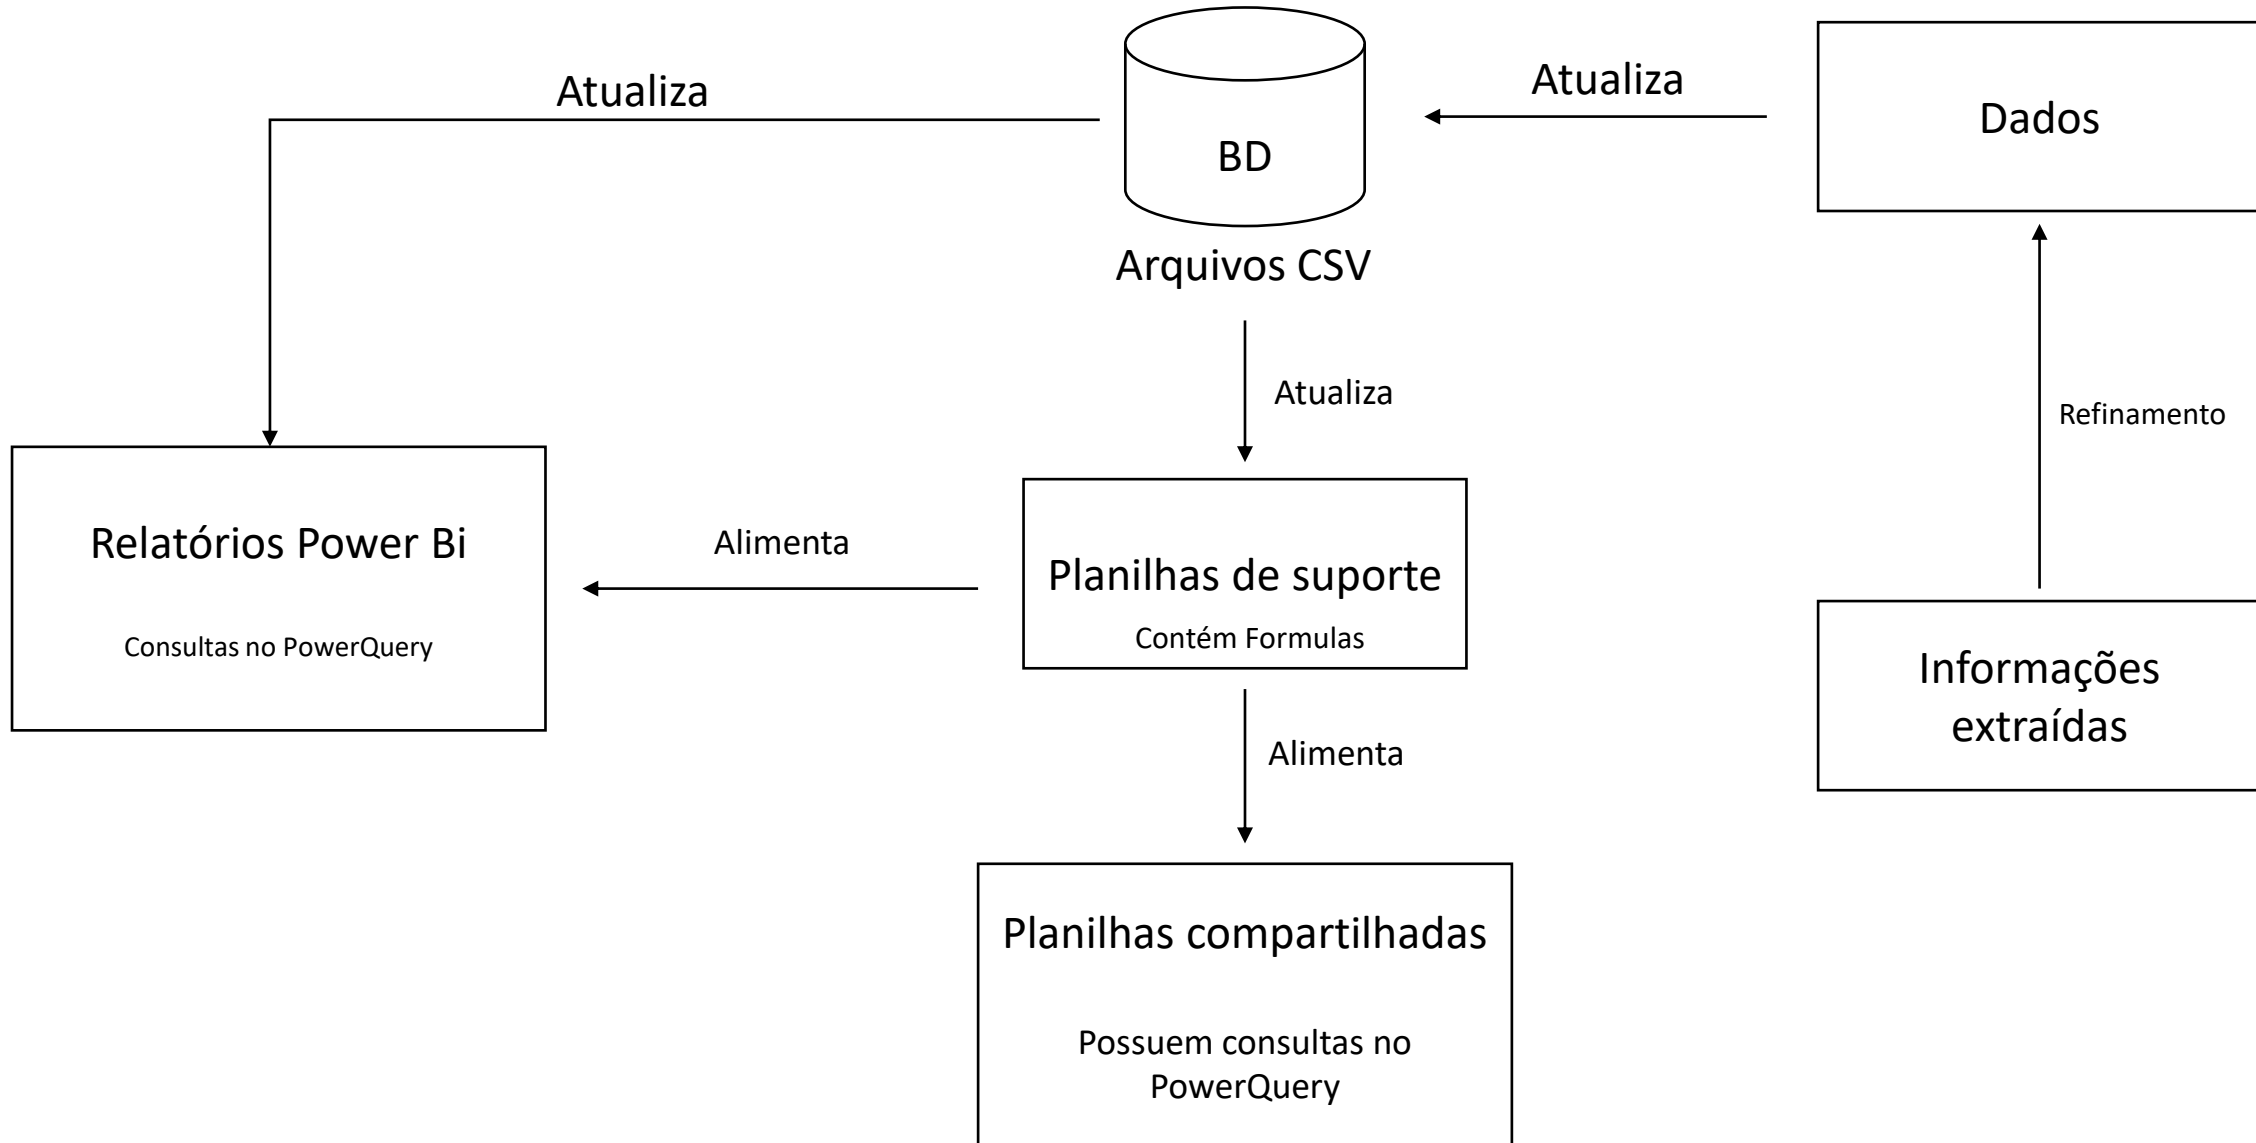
Atualiza

BD

Arquivos CSV

Atualiza

Dados

Atualiza

Refinamento

Relatórios Power Bi

Consultas no PowerQuery

Alimenta

Planilhas de suporte

Contém Formulas

Informações extraídas

Alimenta

Planilhas compartilhadas

Possuem consultas no PowerQuery